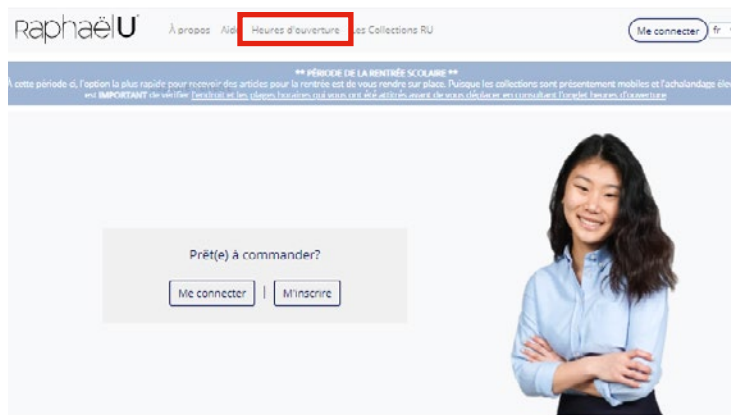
RaphaëlU À propos Aide Heures d'ouverture Les Collections RU Me connecter fr

** PÉRIODE DE LA RENTRÉE SCOLAIRE **
À cette période ci, l'option la plus rapide pour recevoir des articles pour la rentrée est de vous rendre sur place. Puisque les collections sont présentement mobiles et l'achalandage éle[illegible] est IMPORTANT de vérifier l'endroit et les plages horaires qui vous ont été attitrés avant de vous déplacer en consultant l'onglet heures d'ouverture

Prêt(e) à commander?

Me connecter | M'inscrire